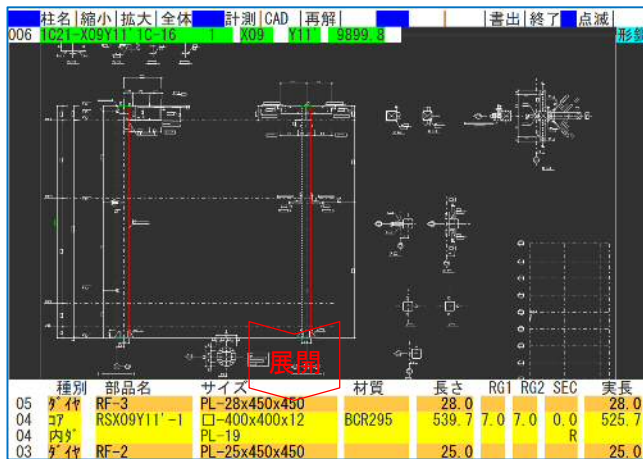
柱名 縮小 拡大 全体 計測 CAD 再解 書出 終了 点滅
006 1C21-X09Y11'1C-16 1 X09 Y11' 9899.8 形鋼

展開

| | 種別 | 部品名 | サイズ | 材質 | 長さ | RG1 | RG2 | SEC | 実長 |
|---|---|---|---|---|---|---|---|---|---|
| 05 | ﾀﾞｲﾔ | RF-3 | PL-28x450x450 | | 28.0 | | | | 28.0 |
| 04 | ｺｱ | RSX09Y11'-I | □-400x400x12 | BCR295 | 539.7 | 7.0 | 7.0 | 0.0 | 525.7 |
| 04 | 内ﾀﾞ | | PL-19 | | | | | R | |
| 03 | ﾀﾞｲﾔ | RF-2 | PL-25x450x450 | | 25.0 | | | | 25.0 |